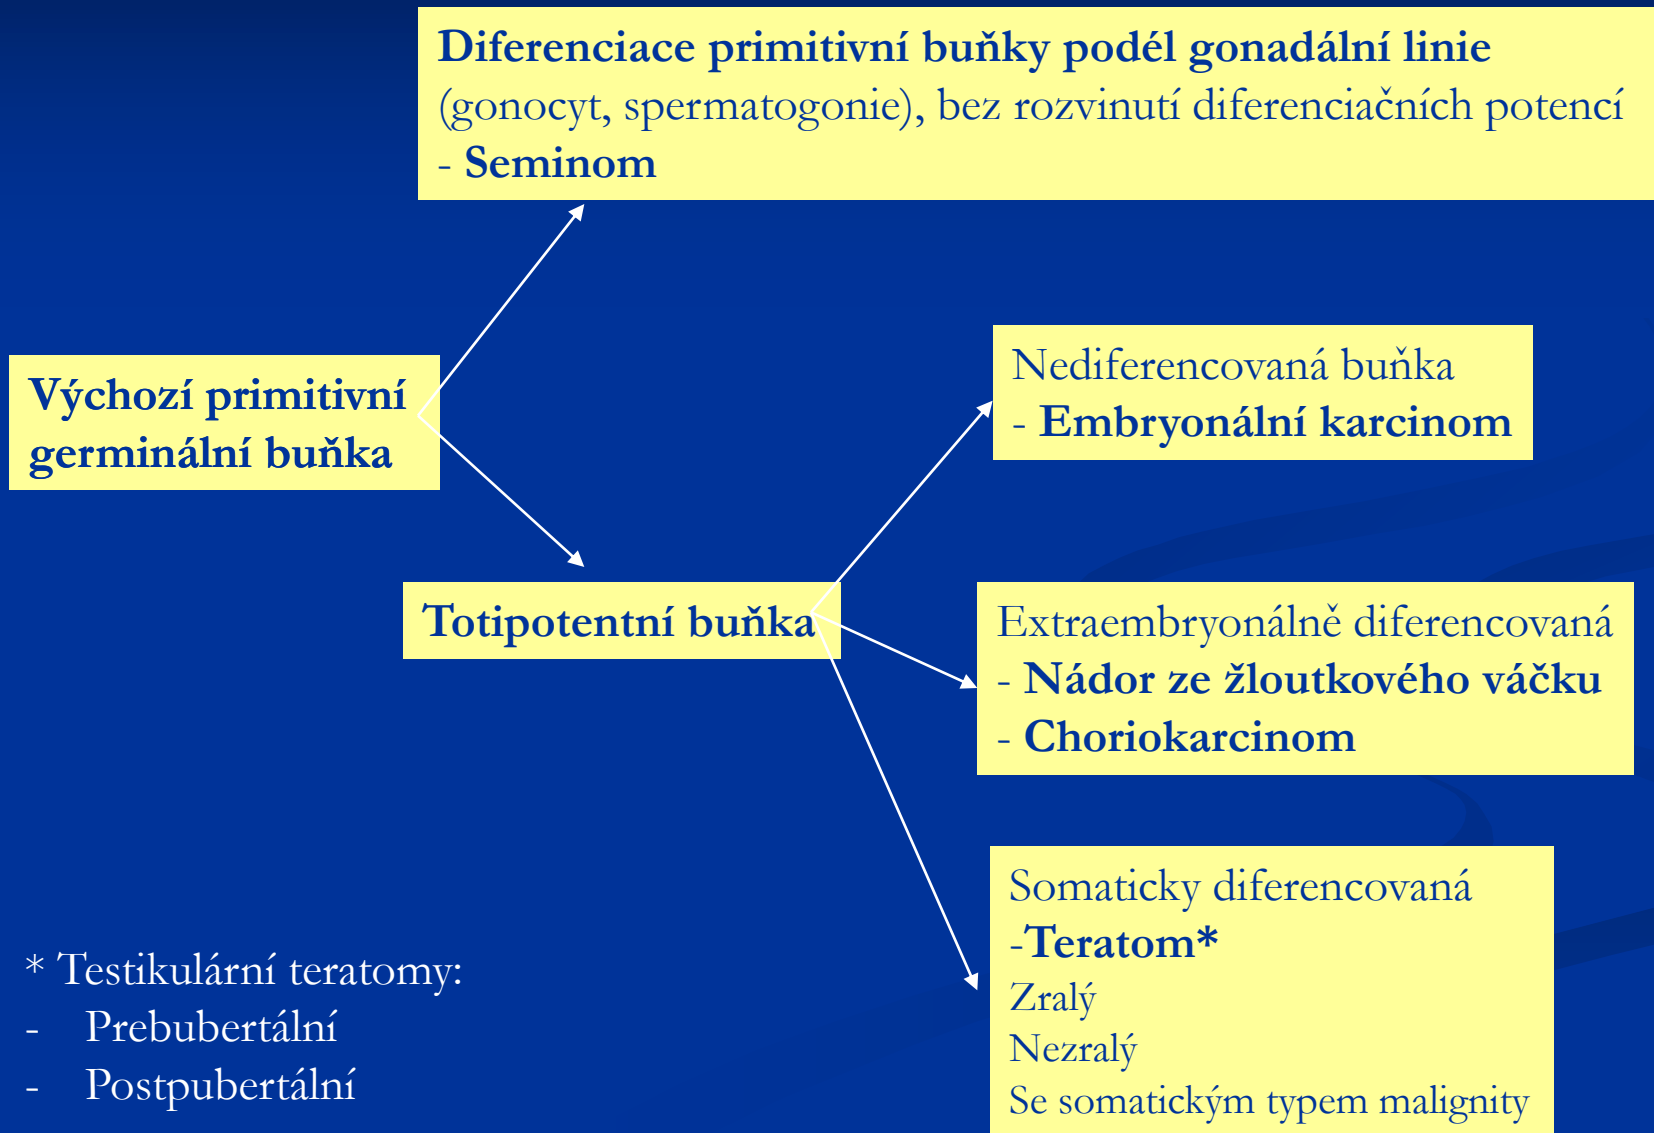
Diferenciace primitivní buňky podél gonadální linie (gonocyt, spermatogonie), bez rozvinutí diferenciačních potencí
- Seminom

Výchozí primitivní germinální buňka

Nediferencovaná buňka
- Embryonální karcinom

Totipotentní buňka

Extraembryonálně diferencovaná
- Nádor ze žloutkového váčku
- Choriokarcinom

Somaticky diferencovaná
-Teratom*
Zralý
Nezralý
Se somatickým typem malignity

* Testikulární teratomy:
- Prebubertální
- Postpubertální